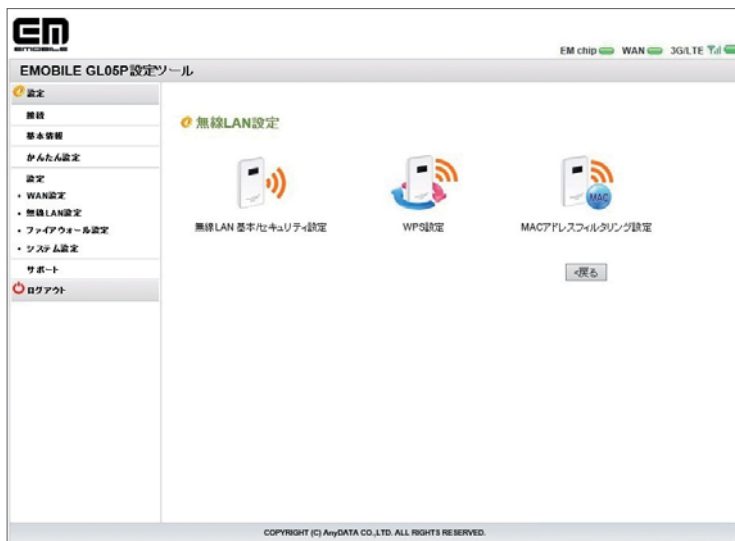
EM
EMOBILE

EM chip WAN 3G/LTE

EMOBILE GL05P設定ツール

設定
接続
基本情報
かんたん設定
設定
• WAN設定
• 無線LAN設定
• ファイアウォール設定
• システム設定
サポート
ログアウト

無線LAN設定

無線LAN 基本/セキュリティ設定

WPS設定

MAC
MACアドレスフィルタリング設定

<戻る

COPYRIGHT (C) AnyDATA CO.,LTD. ALL RIGHTS RESERVED.